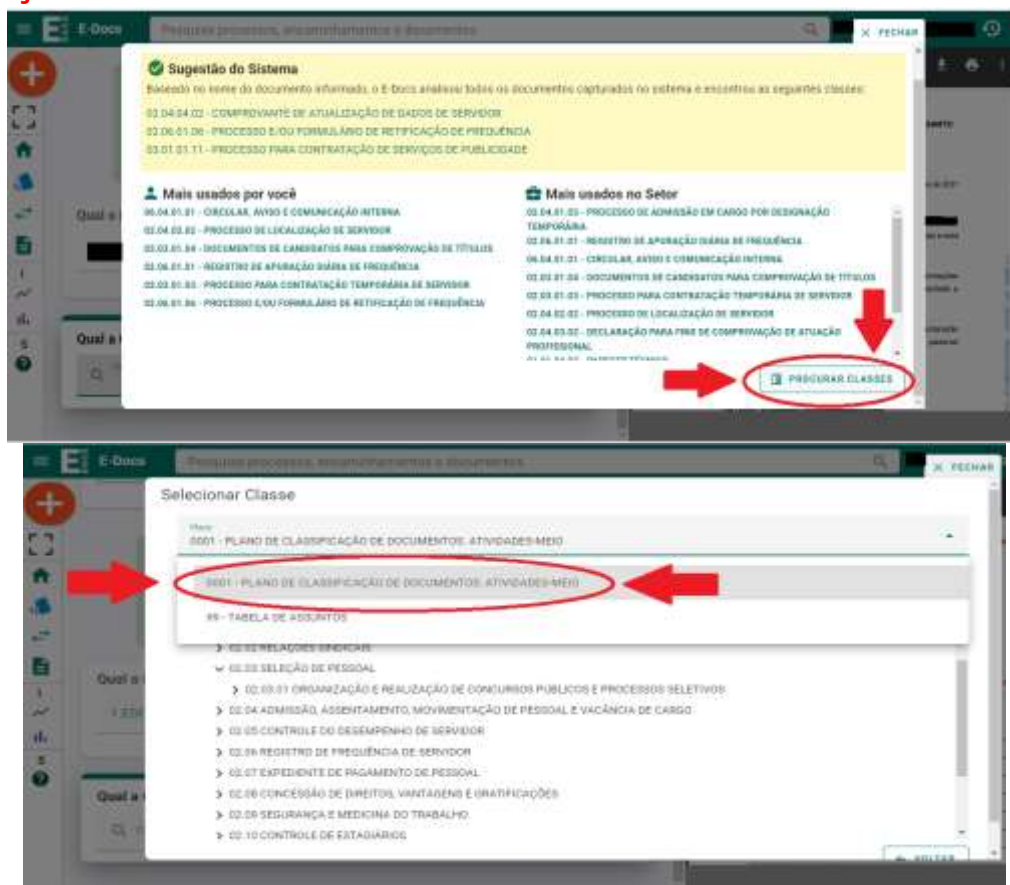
E-Docs

Pesquisar processos, encaminhamentos e documentos

× FECHAR

Sugestão do Sistema

Baseado no nome do documento informado, o E-Docs analisou todos os documentos capturados no sistema e encontrou as seguintes classes:

02.04.04.02 - COMPROVANTE DE ATUALIZAÇÃO DE DADOS DE SERVIDOR
02.06.01.06 - PROCESSO E/OU FORMULÁRIO DE RETIFICAÇÃO DE FREQUÊNCIA
03.01.01.11 - PROCESSO PARA CONTRATAÇÃO DE SERVIÇOS DE PUBLICIDADE

Mais usados por você

06.04.01.01 - CIRCULAR, AVISO E COMUNICAÇÃO INTERNA
02.04.02.02 - PROCESSO DE LOCALIZAÇÃO DE SERVIDOR
02.03.01.04 - DOCUMENTOS DE CANDIDATOS PARA COMPROVAÇÃO DE TÍTULOS
02.06.01.01 - REGISTRO DE APURAÇÃO DIÁRIA DE FREQUÊNCIA
02.03.01.03 - PROCESSO PARA CONTRATAÇÃO TEMPORÁRIA DE SERVIDOR
02.06.01.06 - PROCESSO E/OU FORMULÁRIO DE RETIFICAÇÃO DE FREQUÊNCIA

Mais usados no Setor

02.04.01.03 - PROCESSO DE ADMISSÃO EM CARGO POR DESIGNAÇÃO TEMPORÁRIA
02.06.01.01 - REGISTRO DE APURAÇÃO DIÁRIA DE FREQUÊNCIA
06.04.01.01 - CIRCULAR, AVISO E COMUNICAÇÃO INTERNA
02.03.01.04 - DOCUMENTOS DE CANDIDATOS PARA COMPROVAÇÃO DE TÍTULOS
02.03.01.03 - PROCESSO PARA CONTRATAÇÃO TEMPORÁRIA DE SERVIDOR
02.04.02.02 - PROCESSO DE LOCALIZAÇÃO DE SERVIDOR
02.04.03.02 - DECLARAÇÃO PARA FINS DE COMPROVAÇÃO DE ATUAÇÃO PROFISSIONAL
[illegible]

PROCURAR CLASSES

Qual a

E-Docs

Pesquisar processos, encaminhamentos e documentos

× FECHAR

Selecionar Classe

Plano
0001 - PLANO DE CLASSIFICAÇÃO DE DOCUMENTOS: ATIVIDADES-MEIO

0001 - PLANO DE CLASSIFICAÇÃO DE DOCUMENTOS: ATIVIDADES-MEIO
99 - TABELA DE ASSUNTOS

02.02 RELAÇÕES SINDICAIS
02.03 SELEÇÃO DE PESSOAL
02.03.01 ORGANIZAÇÃO E REALIZAÇÃO DE CONCURSOS PÚBLICOS E PROCESSOS SELETIVOS
02.04 ADMISSÃO, ASSENTAMENTO, MOVIMENTAÇÃO DE PESSOAL E VACÂNCIA DE CARGO
02.05 CONTROLE DO DESEMPENHO DE SERVIDOR
02.06 REGISTRO DE FREQUÊNCIA DE SERVIDOR
02.07 EXPEDIENTE DE PAGAMENTO DE PESSOAL
02.08 CONCESSÃO DE DIREITOS, VANTAGENS E GRATIFICAÇÕES
02.09 SEGURANÇA E MEDICINA DO TRABALHO
02.10 CONTROLE DE ESTAGIÁRIOS

Qual a

Qual a

VOLTAR